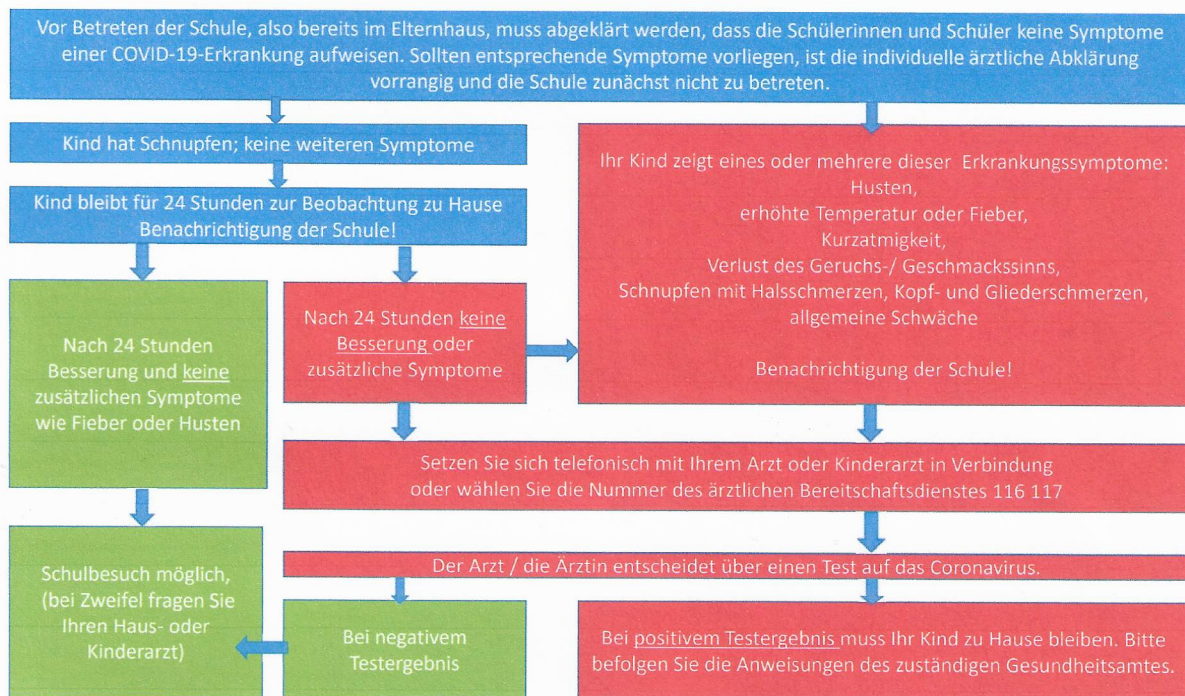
Vor Betreten der Schule, also bereits im Elternhaus, muss abgeklärt werden, dass die Schülerinnen und Schüler keine Symptome einer COVID-19-Erkrankung aufweisen. Sollten entsprechende Symptome vorliegen, ist die individuelle ärztliche Abklärung vorrangig und die Schule zunächst nicht zu betreten.

Kind hat Schnupfen; keine weiteren Symptome

Kind bleibt für 24 Stunden zur Beobachtung zu Hause
Benachrichtigung der Schule!

Nach 24 Stunden Besserung und keine zusätzlichen Symptome wie Fieber oder Husten

Nach 24 Stunden keine Besserung oder zusätzliche Symptome

Ihr Kind zeigt eines oder mehrere dieser Erkrankungssymptome:
Husten,
erhöhte Temperatur oder Fieber,
Kurzatmigkeit,
Verlust des Geruchs-/ Geschmackssinns,
Schnupfen mit Halsschmerzen, Kopf- und Gliederschmerzen,
allgemeine Schwäche

Benachrichtigung der Schule!

Setzen Sie sich telefonisch mit Ihrem Arzt oder Kinderarzt in Verbindung oder wählen Sie die Nummer des ärztlichen Bereitschaftsdienstes 116 117

Der Arzt / die Ärztin entscheidet über einen Test auf das Coronavirus.

Schulbesuch möglich, (bei Zweifel fragen Sie Ihren Haus- oder Kinderarzt)

Bei negativem Testergebnis

Bei positivem Testergebnis muss Ihr Kind zu Hause bleiben. Bitte befolgen Sie die Anweisungen des zuständigen Gesundheitsamtes.